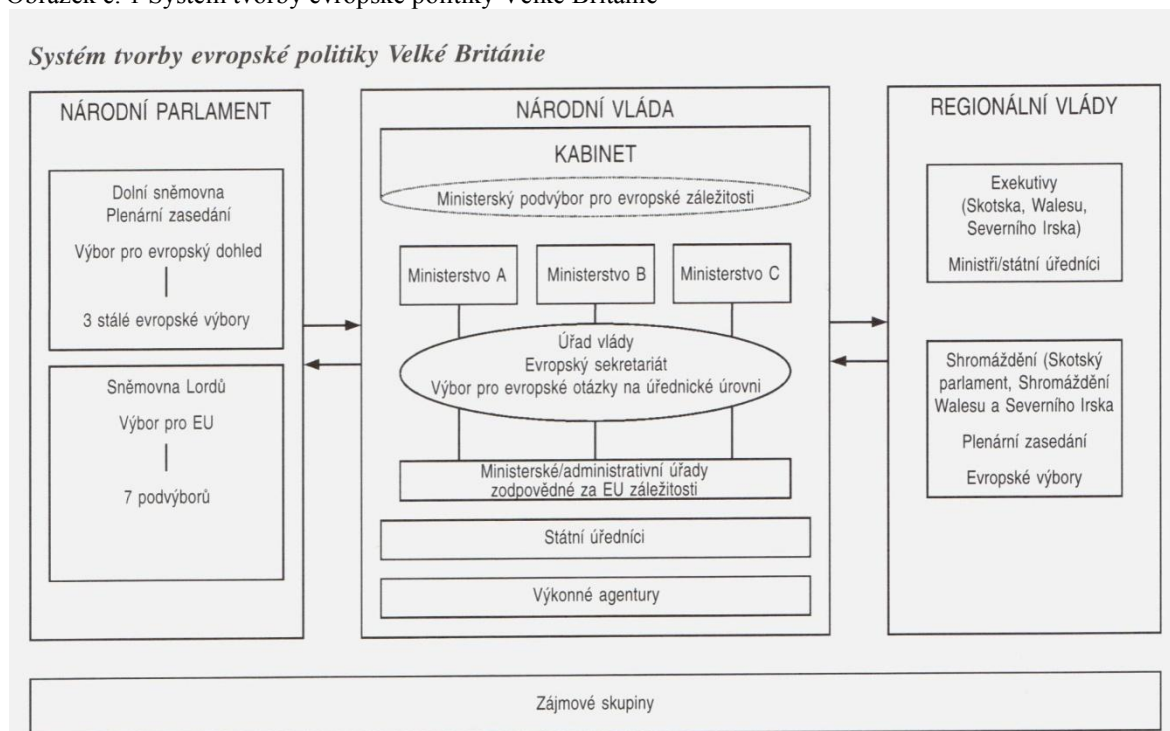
Obrázek č. 1 Systém tvorby evropské politiky Velké Británie

Systém tvorby evropské politiky Velké Británie

NÁRODNÍ PARLAMENT

Dolní sněmovna
Plenární zasedání

Výbor pro evropský dohled

3 stálé evropské výbory

Sněmovna Lordů

Výbor pro EU

7 podvýborů

NÁRODNÍ VLÁDA

KABINET

Ministerský podvýbor pro evropské záležitosti

Ministerstvo A

Ministerstvo B

Ministerstvo C

Úřad vlády
Evropský sekretariát
Výbor pro evropské otázky na úřednické úrovni

Ministerské/administrativní úřady zodpovědné za EU záležitosti

Státní úředníci

Výkonné agentury

REGIONÁLNÍ VLÁDY

Exekutivy
(Skotska, Walesu, Severního Irska)

Ministři/státní úředníci

Shromáždění (Skotský parlament, Shromáždění Walesu a Severního Irska

Plenární zasedání

Evropské výbory

Zájmové skupiny